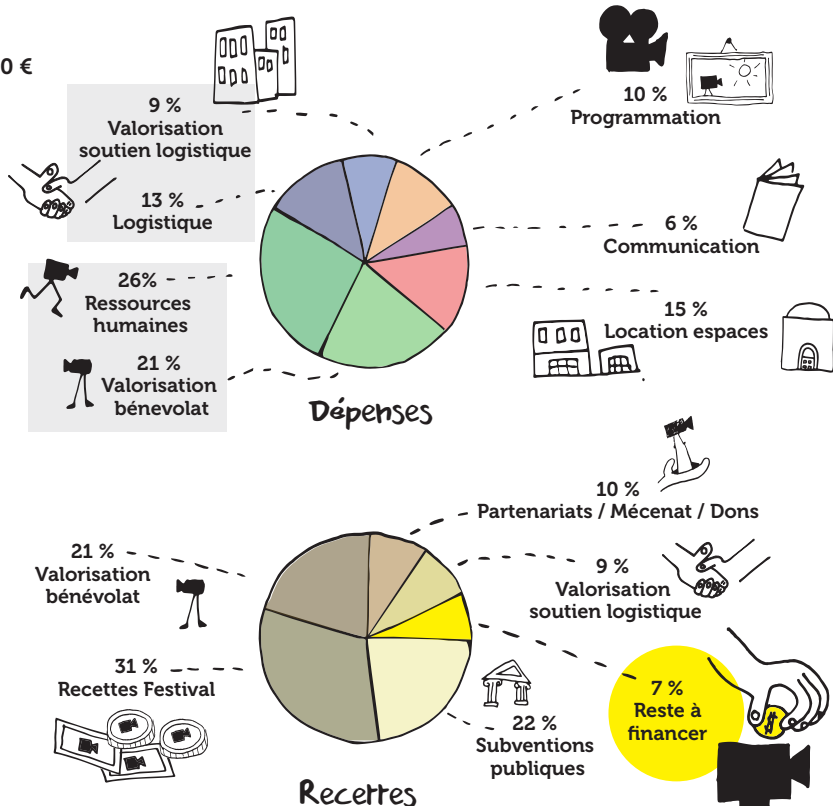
0 €

9 %
Valorisation soutien logistique

13 %
Logistique

26%
Ressources humaines

21 %
Valorisation bénevolat

10 %
Programmation

6 %
Communication

15 %
Location espaces

Dépenses

10 %
Partenariats / Mécenat / Dons

21 %
Valorisation bénévolat

9 %
Valorisation soutien logistique

31 %
Recettes Festival

7 %
Reste à financer

22 %
Subventions publiques

Recettes